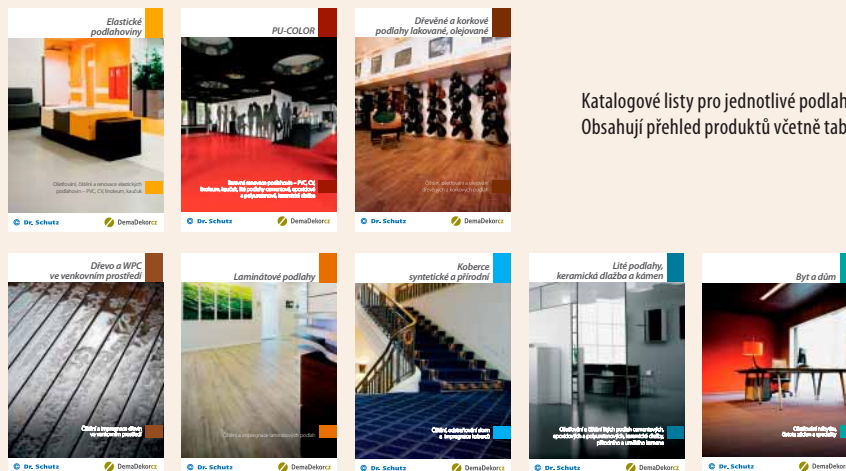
Elastické podlahoviny

Ošetřování, čištění a renovace elastických podlahovin – PVC, CV, linoleum, kaučuk

Dr. Schutz

DemaDekor cz

PU-COLOR

Barevná renovace podlahovin – PVC, CV, linoleum, kaučuk, litá podlaha cementových, epoxidových a polyuretanových, keramické dlažba

Dr. Schutz

DemaDekor cz

Dřevěné a korkové podlahy lakované, olejované

Čištění, ošetřování a obnova dřevěných a korkových podlah

Dr. Schutz

DemaDekor cz

Katalogové listy pro jednotlivé podlah
Obsahují přehled produktů včetně tab

Dřevo a WPC ve venkovním prostředí

Čištění a impregnace dřeva ve venkovním prostředí

Dr. Schutz

DemaDekor cz

Laminátové podlahy

Čištění a impregnace laminátových podlah

Dr. Schutz

DemaDekor cz

Koberce syntetické a přírodní

Čištění, odstraňování skvrn a impregnace koberců

Dr. Schutz

DemaDekor cz

Lité podlahy, keramická dlažba a kámen

Ošetřování a čištění litých podlah cementových, epoxidových a polyuretanových, keramické dlažby, přírodního a umělého kamene

Dr. Schutz

DemaDekor cz

Byt a dům

Ošetřování nábytku, čistota oken a speciality

Dr. Schutz

DemaDekor cz